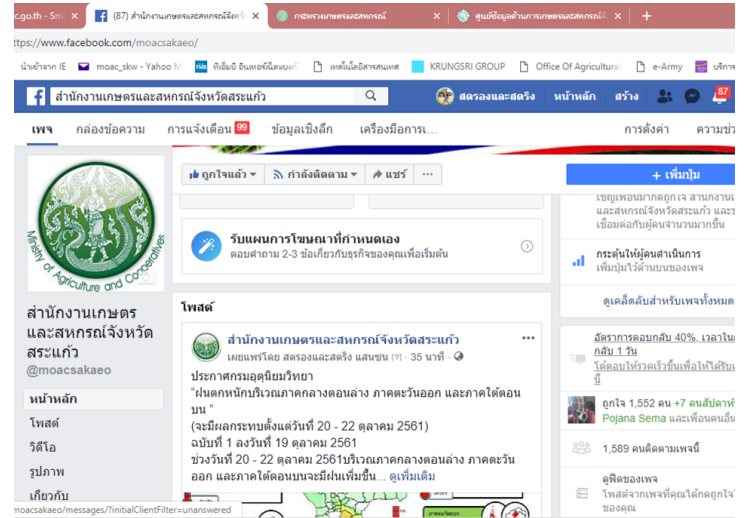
c.go.th - Sm | (87) สำนักงานเกษตรและสหกรณ์จังหวั | กระทรวงเกษตรและสหกรณ์ | ศูนย์ข้อมูลด้านการเกษตรและสหกรณ์ | +

https://www.facebook.com/moacsakaeo/

นำเข้าจาก IE | moac_skw - Yahoo M | ทีเอ็มบี อินเทอร์เน็ตแบงก์ | เทคโนโลยีสารสนเทศ | KRUNGSRI GROUP | Office Of Agricultural | e-Army | บริการ

สำนักงานเกษตรและสหกรณ์จังหวัดสระแก้ว | สตรองและสตริง | หน้าหลัก | สร้าง | 87

เพจ | กล่องข้อความ | การแจ้งเตือน 99 | ข้อมูลเชิงลึก | เครื่องมือการเ... | การตั้งค่า | ความช่ว

Ministry of Agriculture and Cooperatives

สำนักงานเกษตรและสหกรณ์จังหวัดสระแก้ว
@moacsakaeo

หน้าหลัก
โพสต์
วิดีโอ
รูปภาพ
เกี่ยวกับ

ถูกใจแล้ว | กำลังติดตาม | แชร์ | ...

+ เพิ่มปุ่ม

เชิญเพื่อนมากดถูกใจ สำนักงาน และสหกรณ์จังหวัดสระแก้ว และ เชื่อมต่อกับผู้คนจำนวนมากขึ้น

รับแผนการโฆษณาที่กำหนดเอง
ตอบคำถาม 2-3 ข้อเกี่ยวกับธุรกิจของคุณเพื่อเริ่มต้น

กระตุ้นให้ผู้คนดำเนินการ
เพิ่มปุ่มไว้ด้านบนของเพจ

ดูเคล็ดลับสำหรับเพจทั้งหมด

โพสต์

สำนักงานเกษตรและสหกรณ์จังหวัดสระแก้ว
เผยแพร่โดย สตรองและสตริง แสนชน [?] · 35 นาที ·

ประกาศกรมอุตุนิยมวิทยา
"ฝนตกหนักบริเวณภาคกลางตอนล่าง ภาคตะวันออก และภาคใต้ตอนบน "
(จะมีผลกระทบตั้งแต่วันที่ 20 - 22 ตุลาคม 2561)
ฉบับที่ 1 ลงวันที่ 19 ตุลาคม 2561
ช่วงวันที่ 20 - 22 ตุลาคม 2561บริเวณภาคกลางตอนล่าง ภาคตะวันออก และภาคใต้ตอนบนจะมีฝนเพิ่มขึ้น... ดูเพิ่มเติม

อัตราการตอบกลับ 40%. เวลาใน กลับ 1 วัน
ได้ตอบให้รวดเร็วขึ้นเพื่อให้ได้รับ

ถูกใจ 1,552 คน +7 คนสัปดาห์ Pojana Sema และเพื่อนคนอื่น

1,589 คนติดตามเพจนี้

ดูฟีดของเพจ
โพสต์จากเพจที่คุณได้กดถูกใจ ของคุณ

moacsakaeo/messages/?initialClientFilter=unanswered